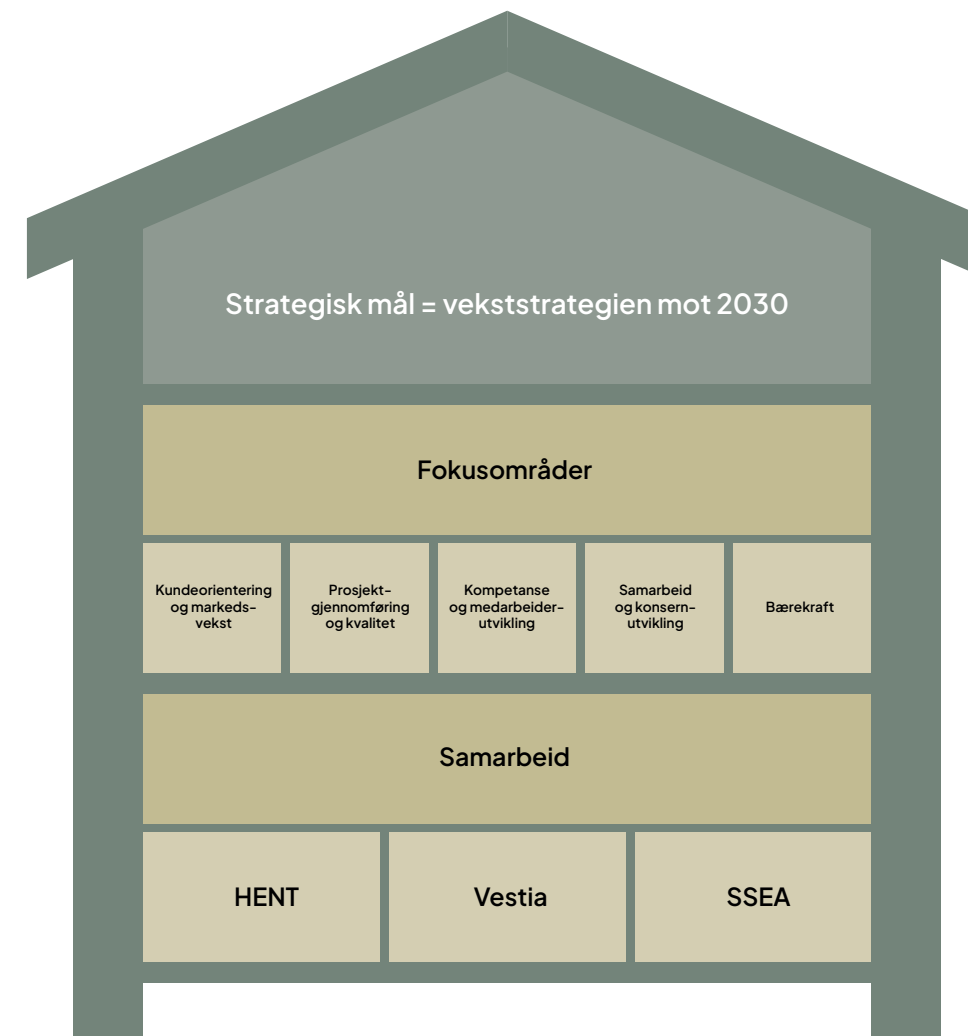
Strategisk mål = vekststrategien mot 2030

Fokusområder

Kundeorientering og markedsvekst

Prosjektgjennomføring og kvalitet

Kompetanse og medarbeiderutvikling

Samarbeid og konsernutvikling

Bærekraft

Samarbeid

HENT

Vestia

SSEA